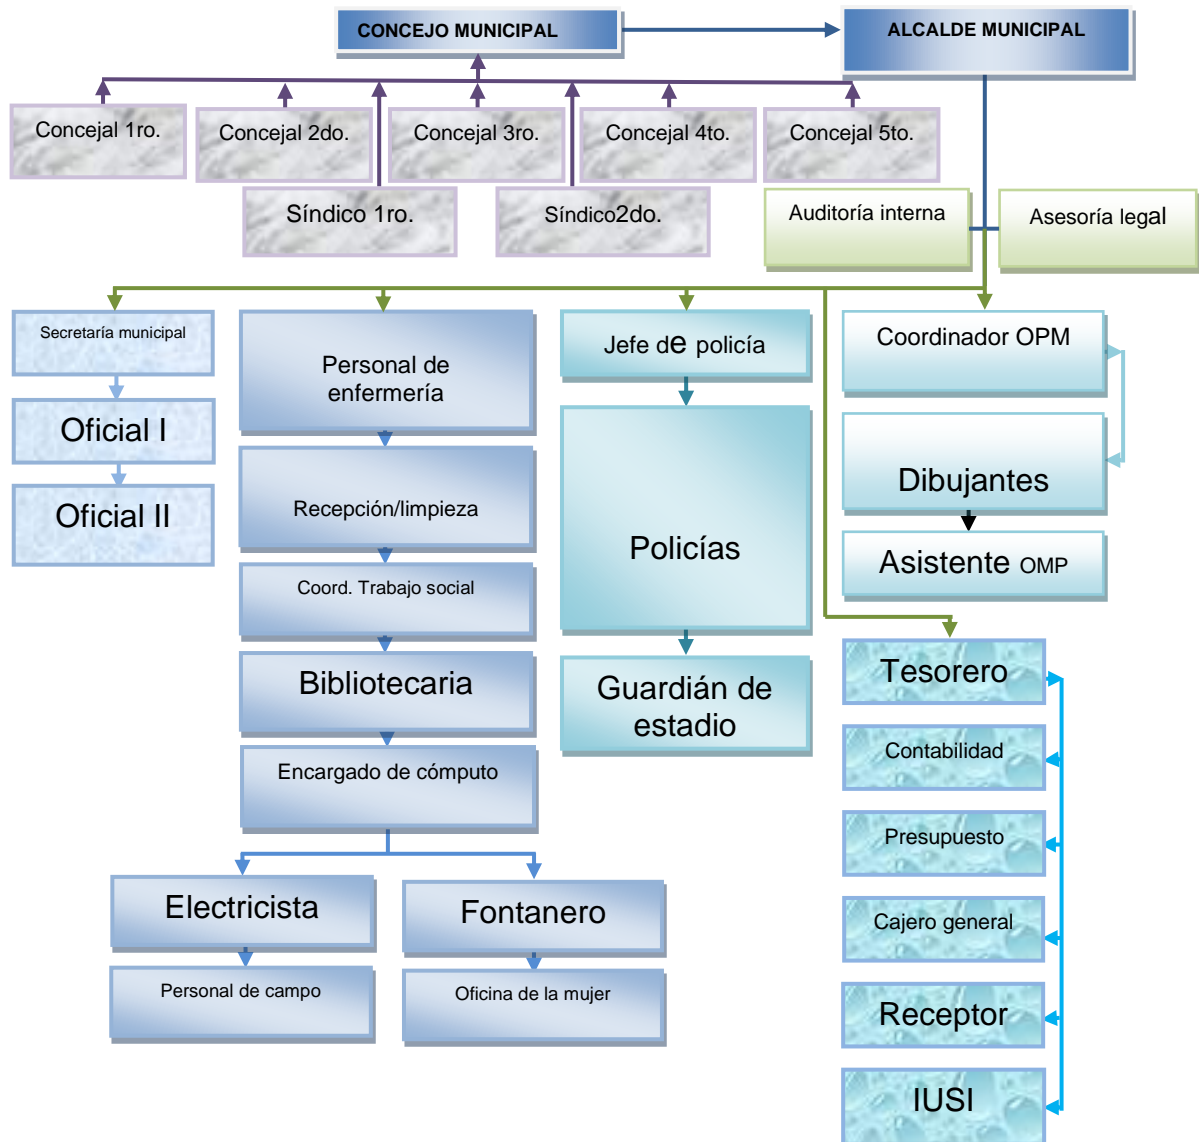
CONCEJO MUNICIPAL

ALCALDE MUNICIPAL

Concejal 1ro.

Concejal 2do.

Concejal 3ro.

Concejal 4to.

Concejal 5to.

Síndico 1ro.

Síndico2do.

Auditoría interna

Asesoría legal

Secretaría municipal

Oficial I

Oficial II

Personal de enfermería

Recepción/limpieza

Coord. Trabajo social

Bibliotecaria

Encargado de cómputo

Electricista

Personal de campo

Fontanero

Oficina de la mujer

Jefe de policía

Policías

Guardián de estadio

Coordinador OPM

Dibujantes

Asistente OMP

Tesorero

Contabilidad

Presupuesto

Cajero general

Receptor

IUSI